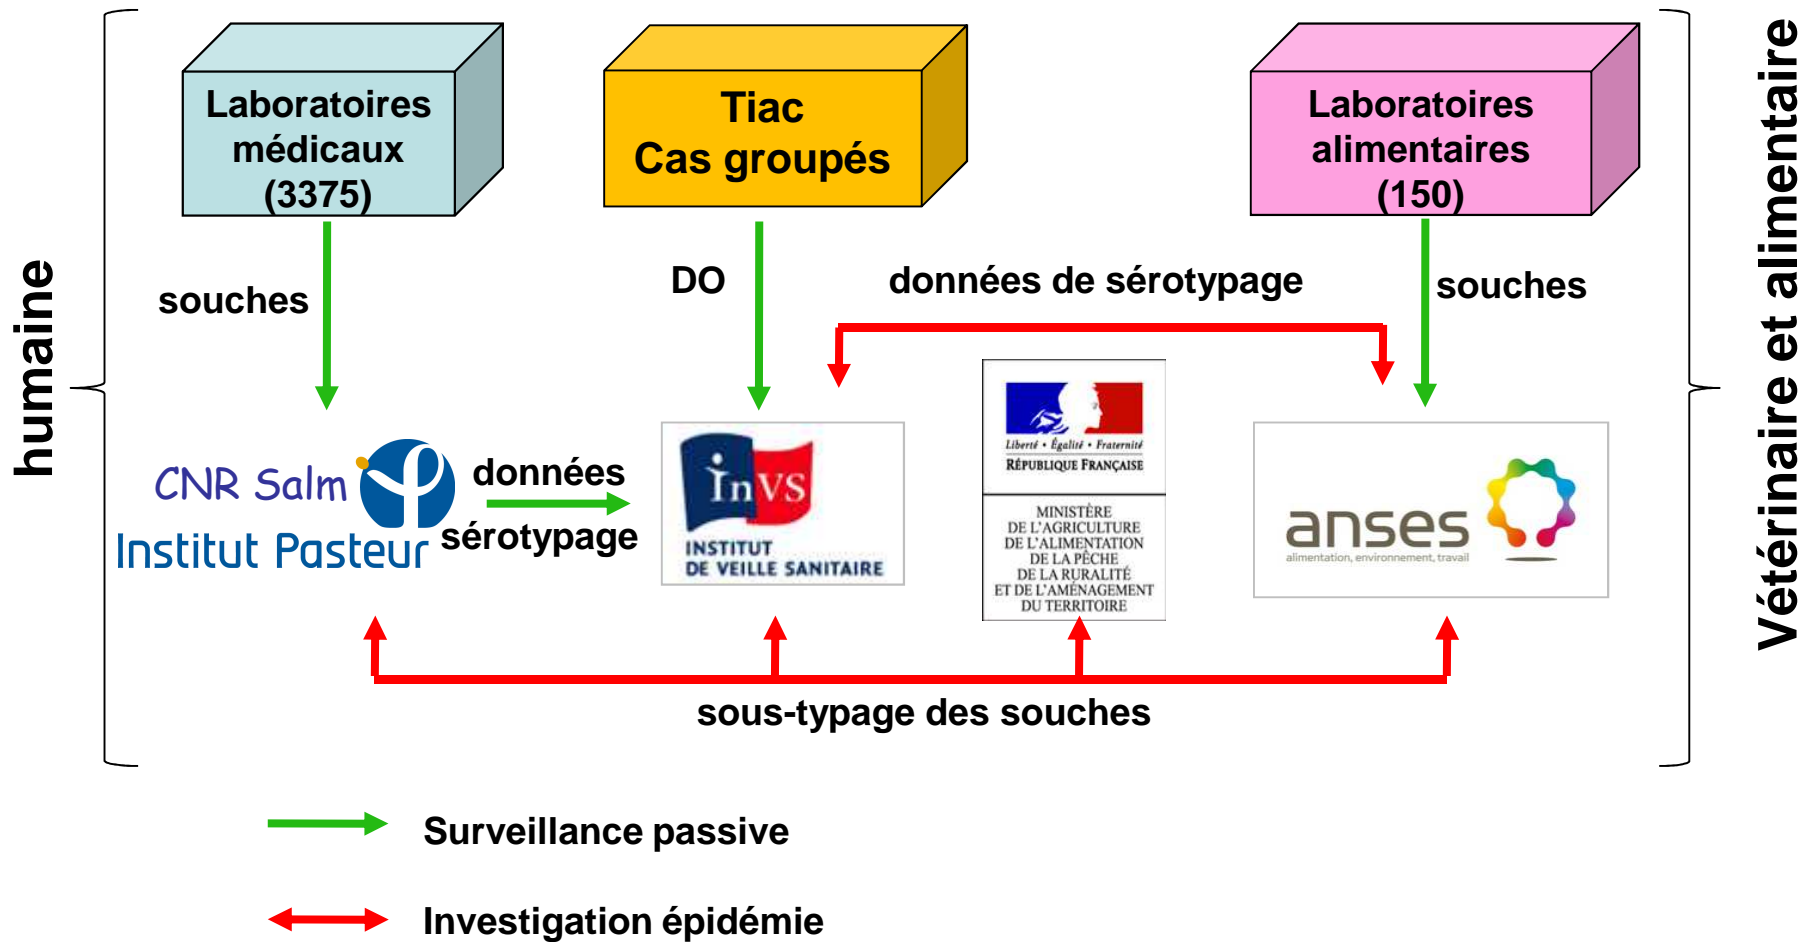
humaine

Laboratoires médicaux (3375)

Tiac Cas groupés

Laboratoires alimentaires (150)

Vétérinaire et alimentaire

souches

DO

données de sérotypage

souches

CNR Salm Institut Pasteur

données sérotypage

InVS INSTITUT DE VEILLE SANITAIRE

Liberté • Égalité • Fraternité RÉPUBLIQUE FRANÇAISE

MINISTÈRE DE L'AGRICULTURE DE L'ALIMENTATION DE LA PÊCHE DE LA RURALITÉ ET DE L'AMÉNAGEMENT DU TERRITOIRE

anses alimentation, environnement, travail

sous-typage des souches

Surveillance passive

Investigation épidémie